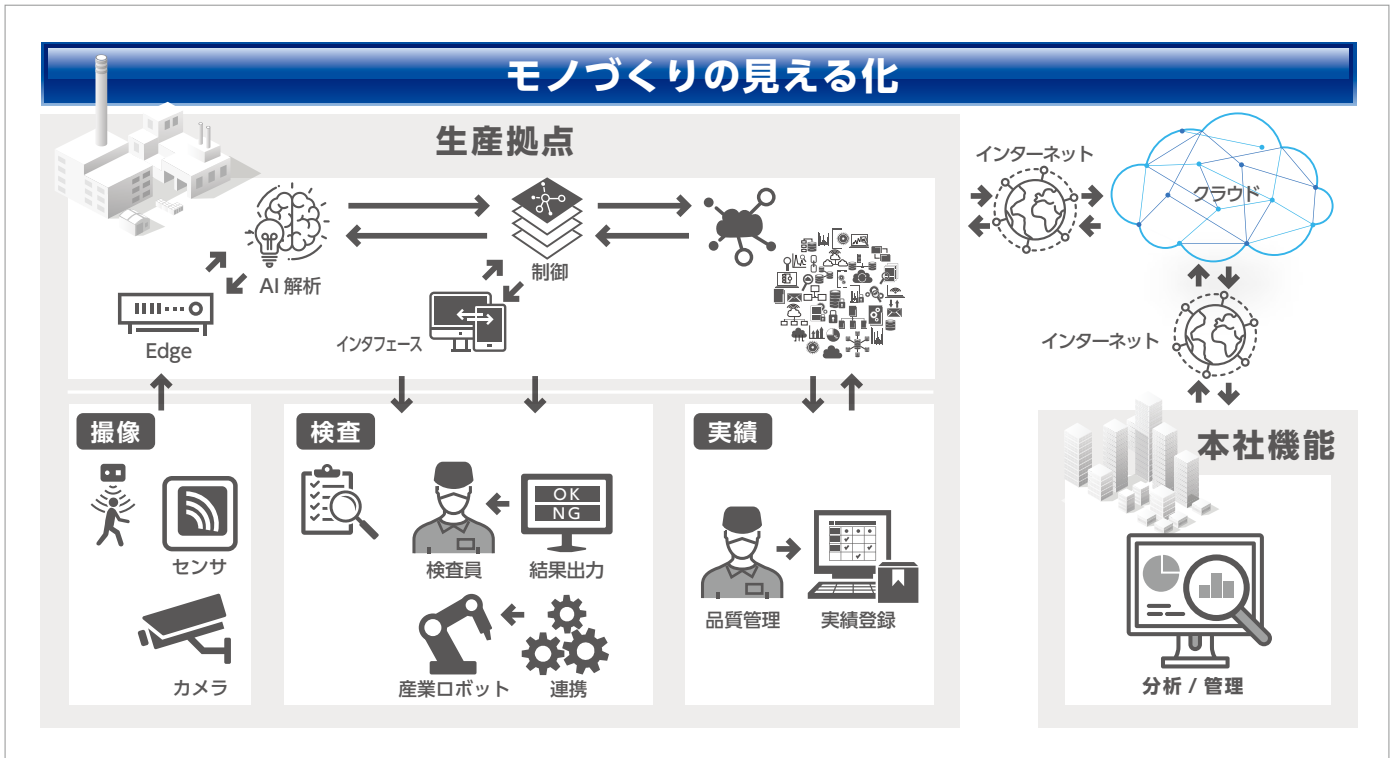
モノづくりの見える化

生産拠点

AI 解析

制御

Edge

インタフェース

インターネット

クラウド

インターネット

撮像

センサ

カメラ

検査

OK
NG

検査員

結果出力

産業ロボット

連携

実績

品質管理

実績登録

本社機能

分析 / 管理